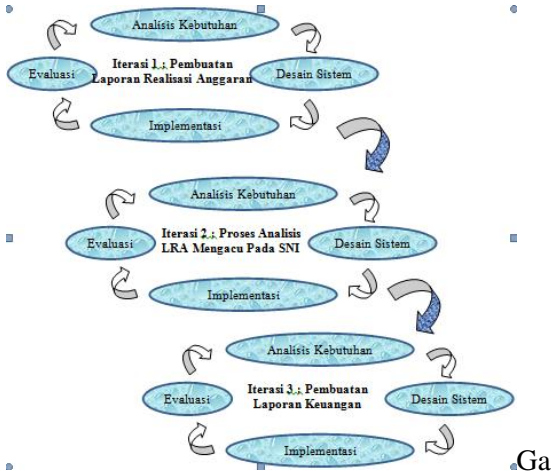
Analisis Kebutuhan

Iterasi 1 : Pembuatan Laporan Realisasi Anggaran

Evaluasi

Desain Sistem

Implementasi

Analisis Kebutuhan

Iterasi 2 : Proses Analisis LRA Mengacu Pada SNI

Evaluasi

Desain Sistem

Implementasi

Analisis Kebutuhan

Iterasi 3 : Pembuatan Laporan Keuangan

Evaluasi

Desain Sistem

Implementasi

Ga